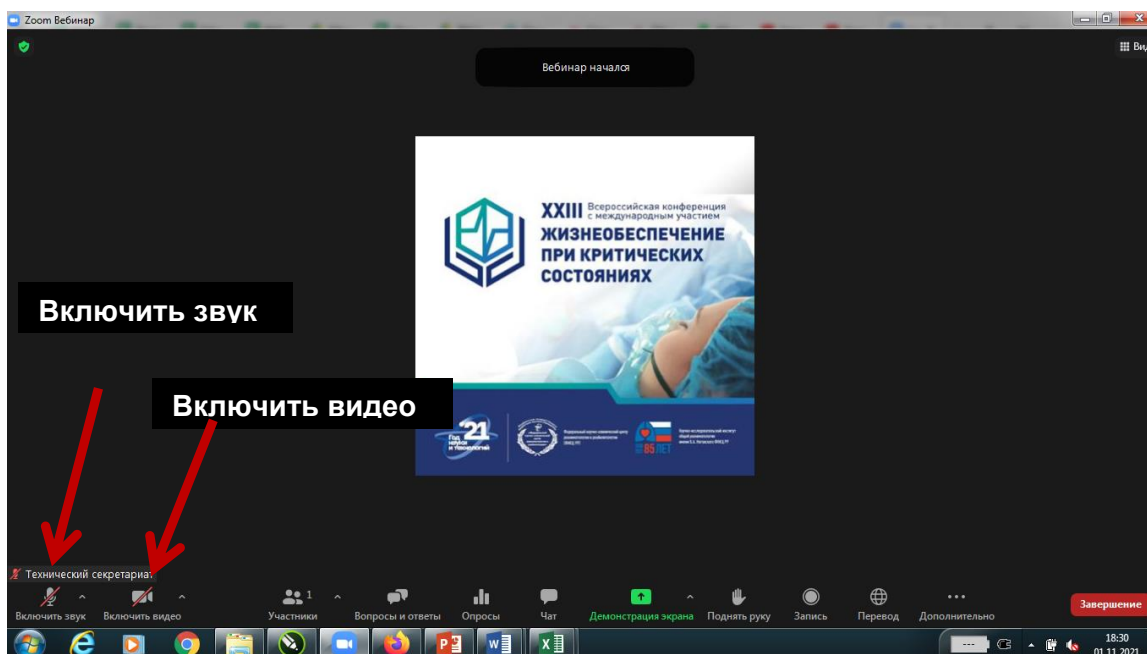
Zoom Вебинар

Вид

Вебинар начался

XXIII Всероссийская конференция с международным участием
ЖИЗНЕОБЕСПЕЧЕНИЕ ПРИ КРИТИЧЕСКИХ СОСТОЯНИЯХ

21 Год науки и технологий

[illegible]

85 ЛЕТ

Включить звук

Включить видео

Технический секретариат

Включить звук
Включить видео
Участники 1
Вопросы и ответы
Опросы
Чат
Демонстрация экрана
Поднять руку
Запись
Перевод
Дополнительно
Завершение

18:30
01.11.2021